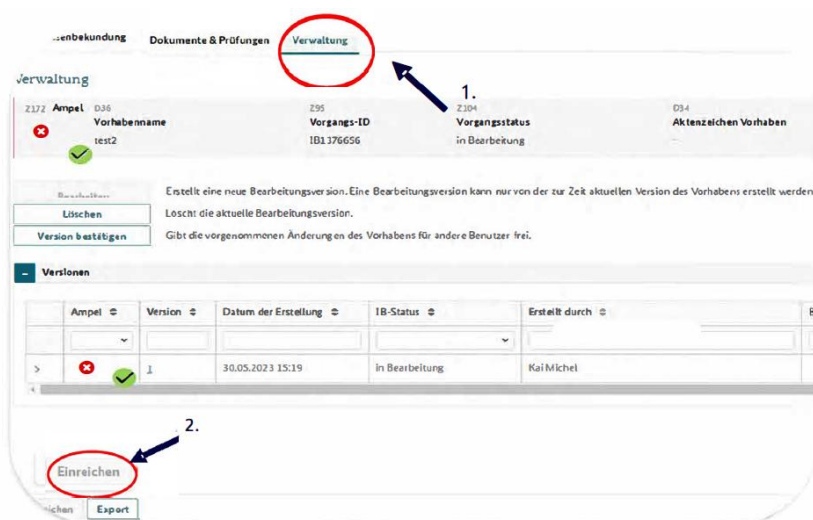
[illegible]enbekundung Dokumente & Prüfungen Verwaltung

1.

Verwaltung

Z172 Ampel D36 Vorhabenname test2

Z95 Vorgangs-ID IB1176656

Z104 Vorgangsstatus in Bearbeitung

D34 Aktenzeichen Vorhaben

Bearbeiten Erstellt eine neue Bearbeitungsversion. Eine Bearbeitungsversion kann nur von der zur Zeit aktuellen Version des Vorhabens erstellt werden

Löschen Löscht die aktuelle Bearbeitungsversion.

Version bestätigen Gibt die vorgenommenen Änderungen des Vorhabens für andere Benutzer frei.

– Versionen

| | Ampel | Version | Datum der Erstellung | IB-Status | Erstellt durch |
|---|---|---|---|---|---|
| > | | 1 | 30.05.2023 15:19 | in Bearbeitung | Kai Michel |

2.

Einreichen

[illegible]ichen Export